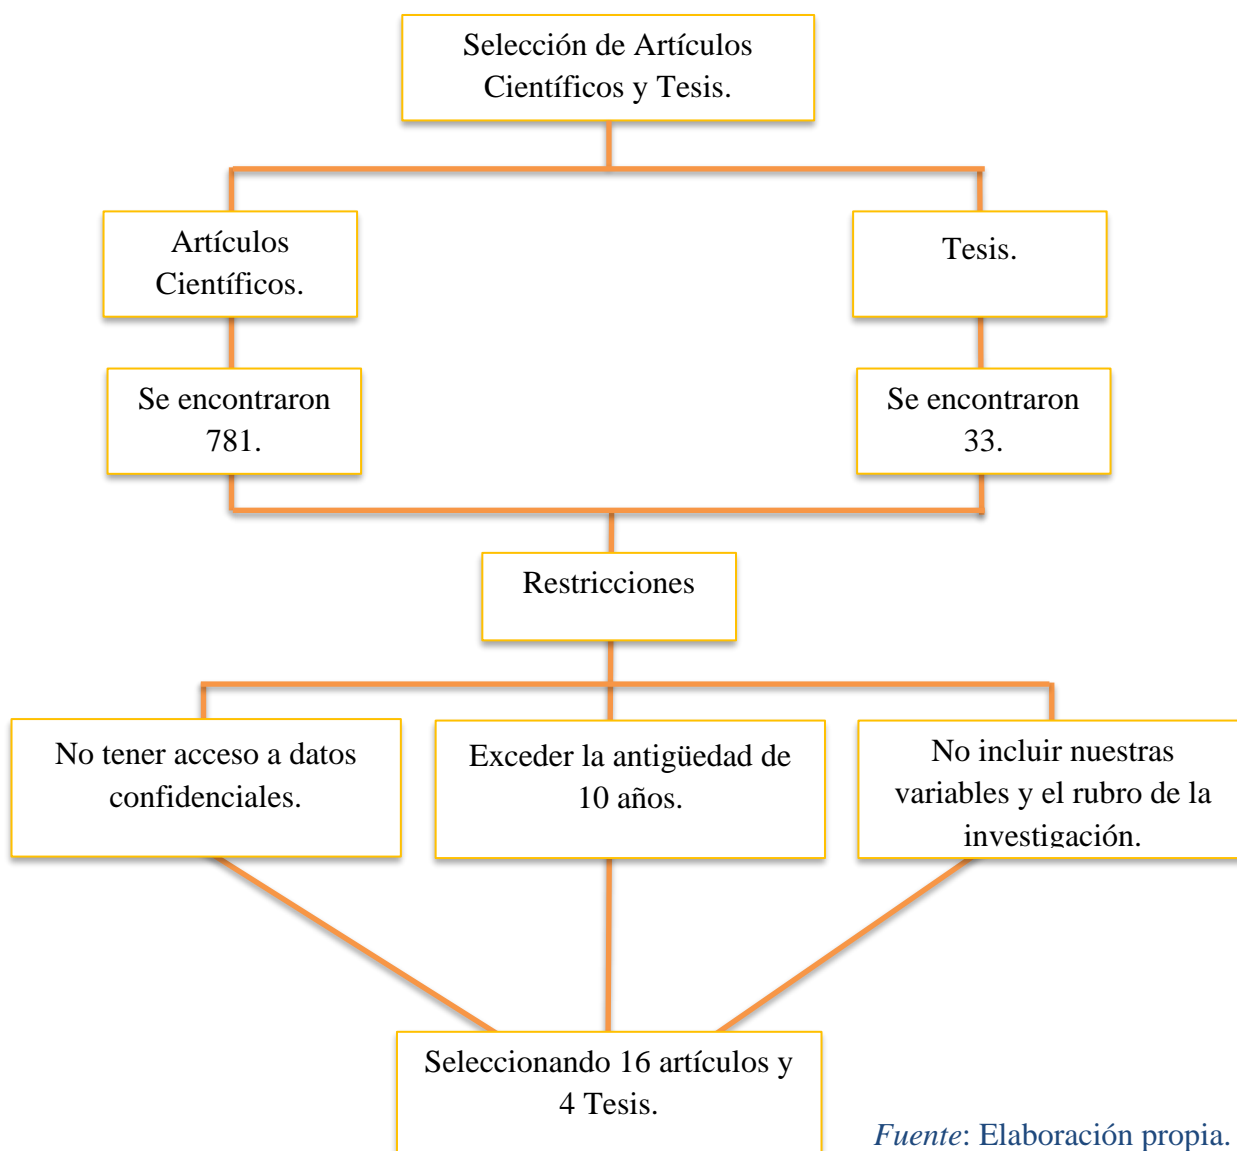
Selección de Artículos Científicos y Tesis.

Artículos Científicos.

Tesis.

Se encontraron 781.

Se encontraron 33.

Restricciones

No tener acceso a datos confidenciales.

Exceder la antigüedad de 10 años.

No incluir nuestras variables y el rubro de la investigación.

Seleccionando 16 artículos y 4 Tesis.

Fuente: Elaboración propia.